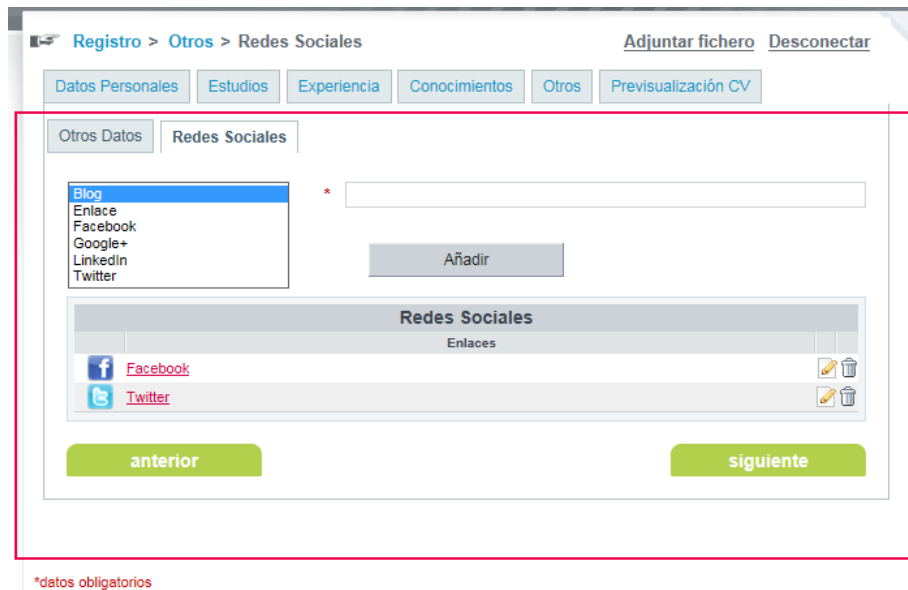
Registro > Otros > Redes Sociales

Adjuntar fichero Desconectar

Datos Personales | Estudios | Experiencia | Conocimientos | Otros | Previsualización CV

Otros Datos | Redes Sociales

Blog
Enlace
Facebook
Google+
LinkedIn
Twitter

*

Añadir

| Redes Sociales | | |
|---|---|---|
| | Enlaces | |
| | Facebook | |
| | Twitter | |

anterior

siguiente

*datos obligatorios